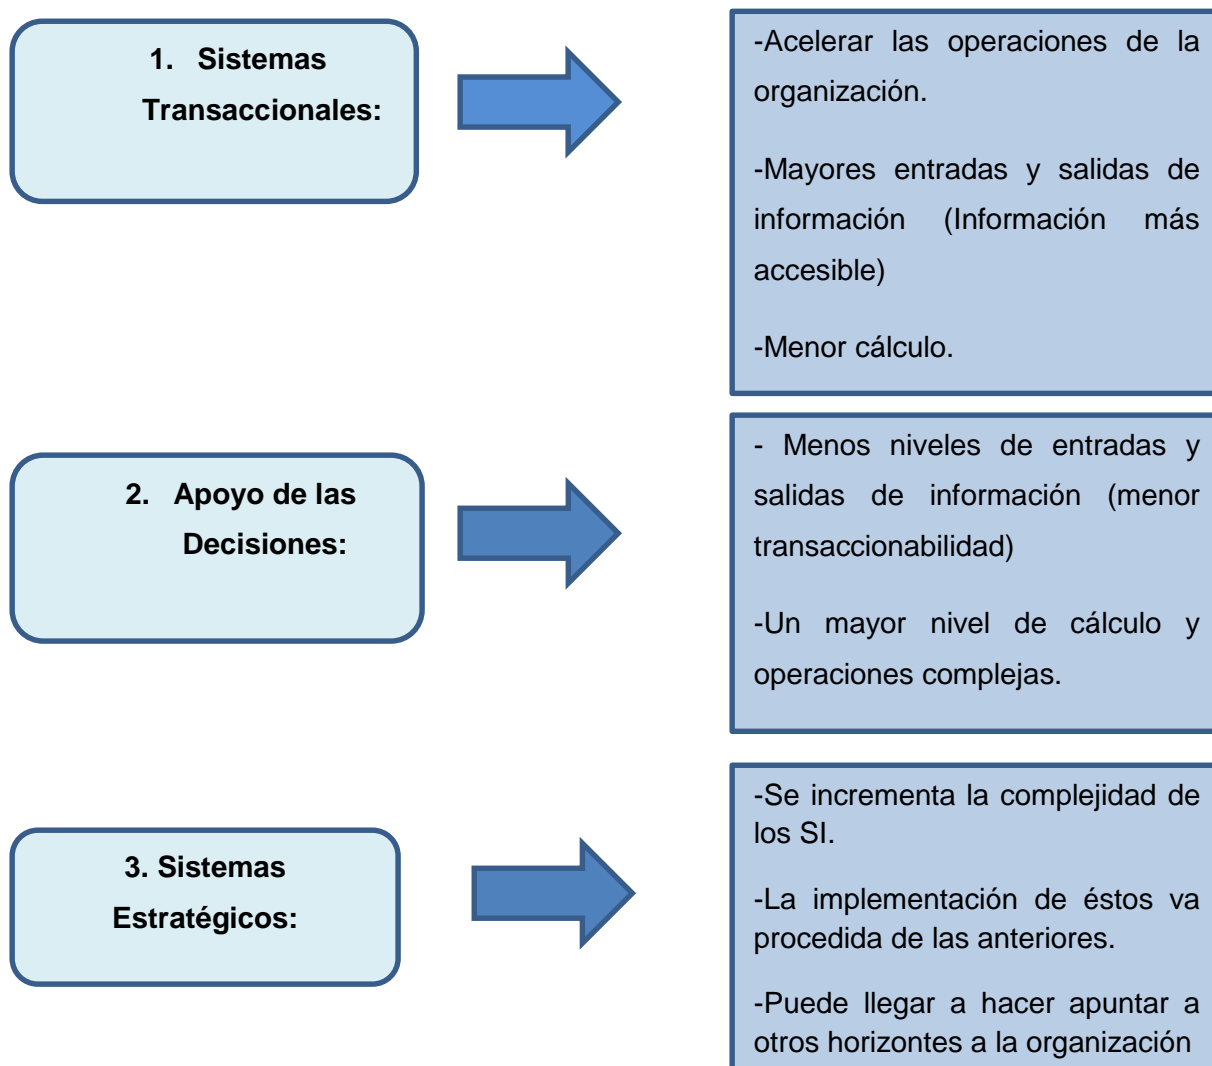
1. Sistemas Transaccionales:

-Acelerar las operaciones de la organización.

-Mayores entradas y salidas de información (Información más accesible)

-Menor cálculo.

2. Apoyo de las Decisiones:

- Menos niveles de entradas y salidas de información (menor transaccionabilidad)

-Un mayor nivel de cálculo y operaciones complejas.

3. Sistemas Estratégicos:

-Se incrementa la complejidad de los SI.

-La implementación de éstos va procedida de las anteriores.

-Puede llegar a hacer apuntar a otros horizontes a la organización